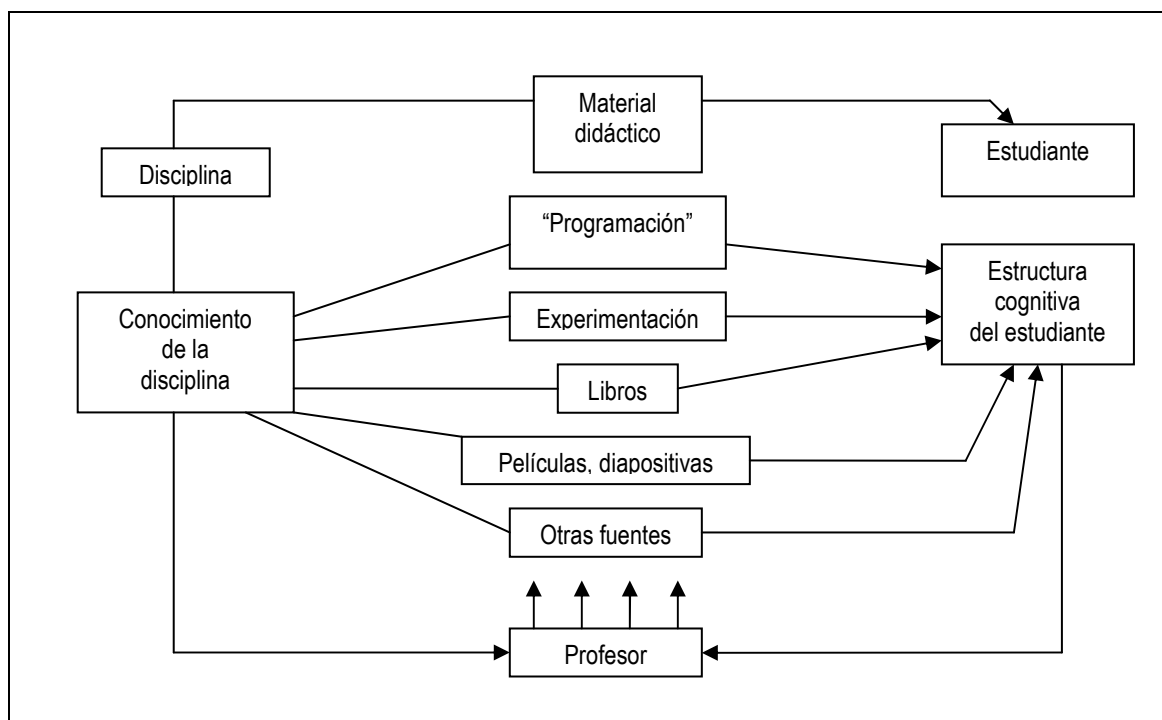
Material didáctico

Disciplina

Estudiante

"Programación"

Estructura cognitiva del estudiante

Conocimiento de la disciplina

Experimentación

Libros

Películas, diapositivas

Otras fuentes

Profesor